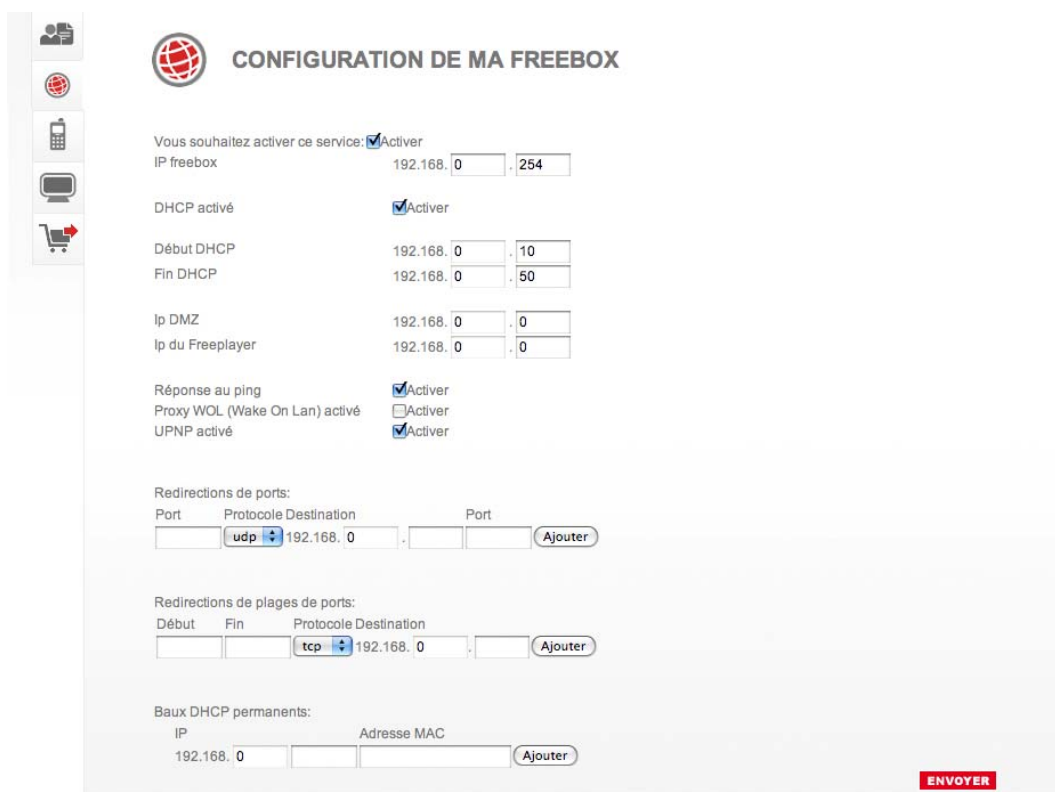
CONFIGURATION DE MA FREEBOX

Vous souhaitez activer ce service: Activer
IP freebox 192.168. 0 . 254

DHCP activé Activer

Début DHCP 192.168. 0 . 10
Fin DHCP 192.168. 0 . 50

Ip DMZ 192.168. 0 . 0
Ip du Freeplayer 192.168. 0 . 0

Réponse au ping Activer
Proxy WOL (Wake On Lan) activé Activer
UPNP activé Activer

Redirections de ports:
Port Protocole Destination Port
udp 192.168. 0 . Ajouter

Redirections de plages de ports:
Début Fin Protocole Destination
tcp 192.168. 0 . Ajouter

Baux DHCP permanents:
IP Adresse MAC
192.168. 0 Ajouter

ENVOYER